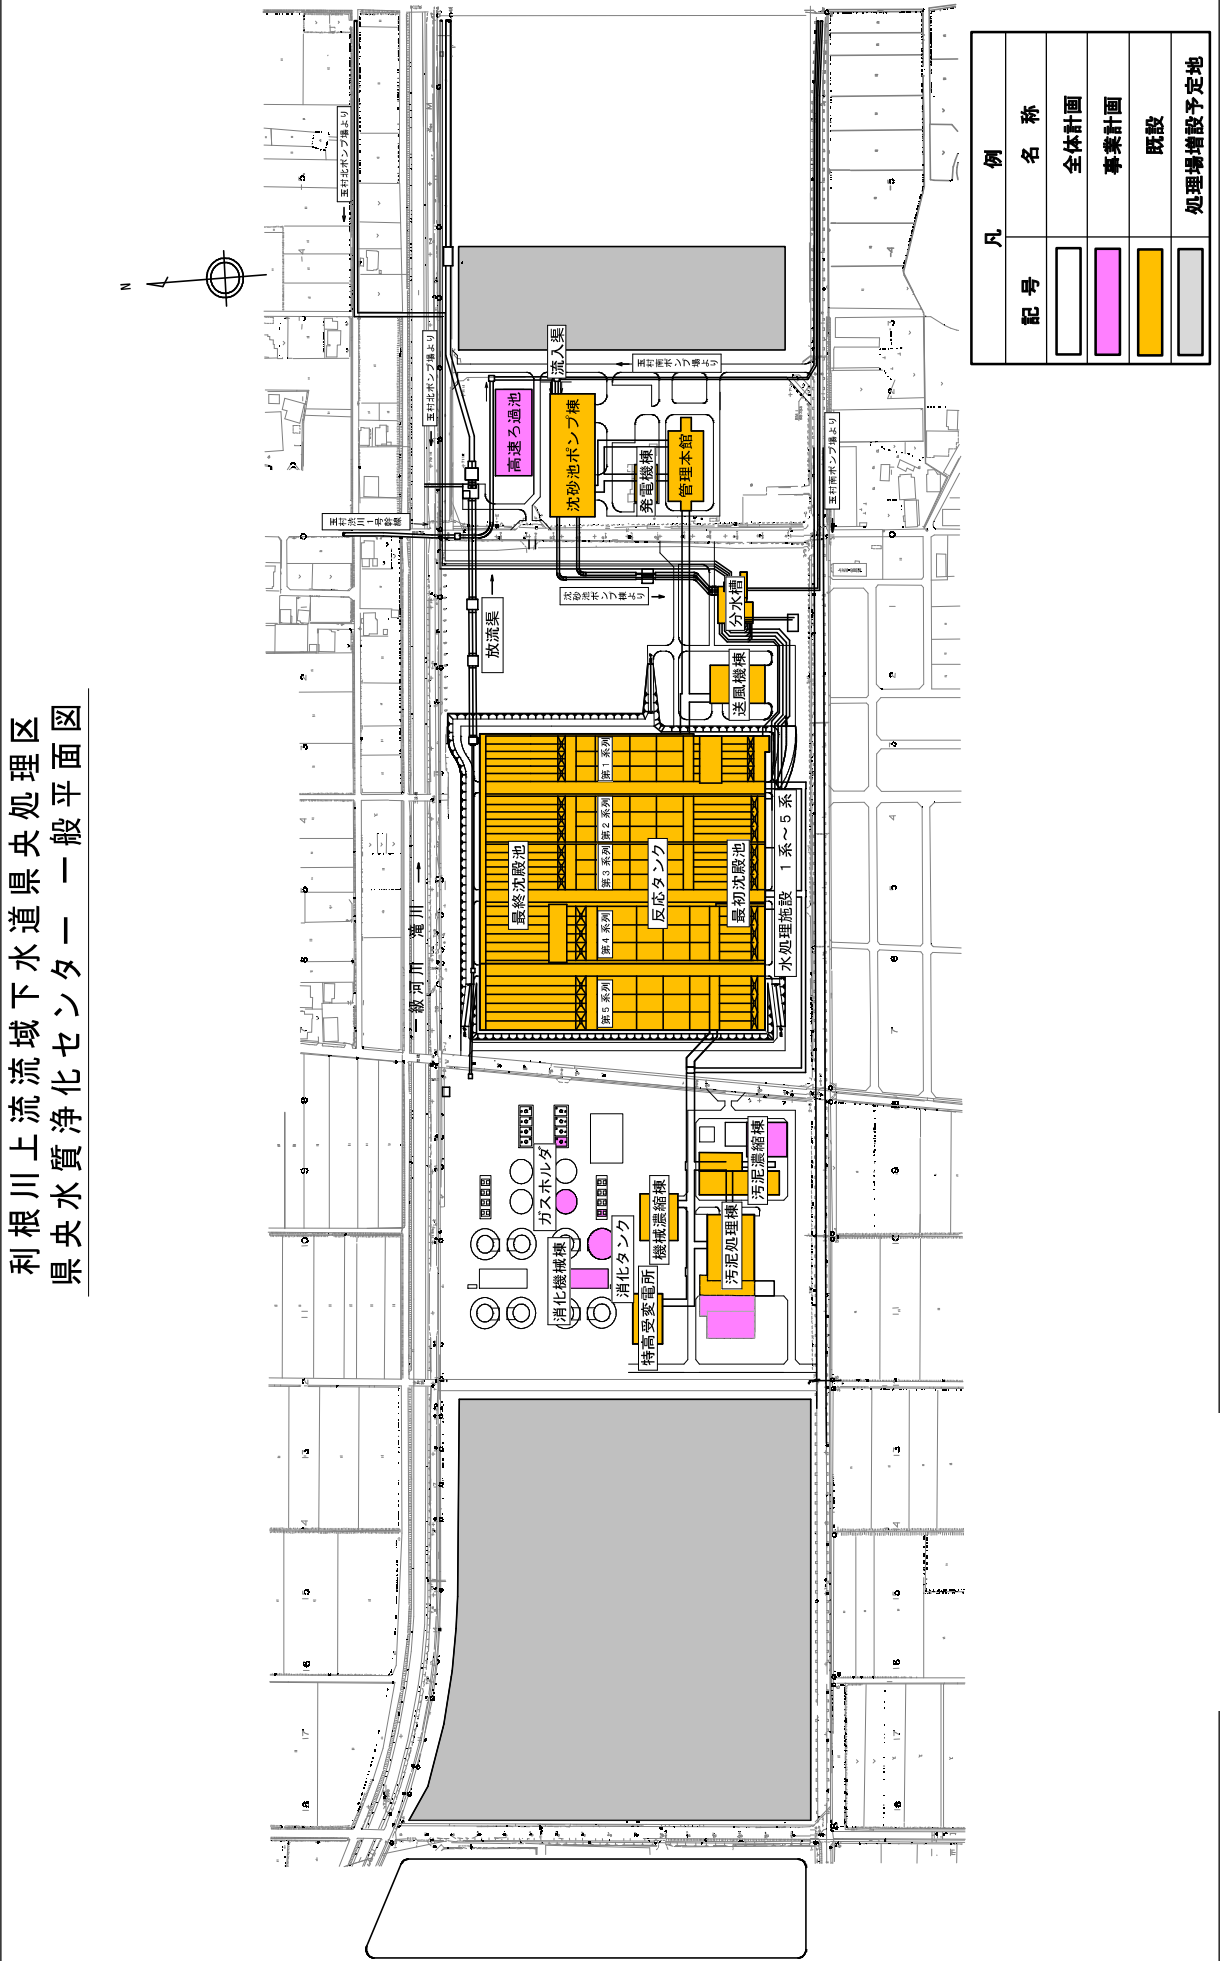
利根川上流流域下水道県央処理区
県央水質浄化センター 一般平面図

凡 例

| 記号 | 名称 |
|---|---|
| | 全体計画 |
| | 事業計画 |
| | 既設 |
| | 処理場増設予定地 |

N

玉村北ポンプ場より

玉村北ポンプ場より

玉村南ポンプ場より

玉村南ポンプ場より

玉村流川1号幹線

流入渠

高速ろ過池

沈砂池ポンプ棟

発電機棟

管理本館

沈砂池ポンプ棟より

分水槽

送風機棟

放流渠

第1系列

第2系列

第3系列

第4系列

第5系列

最終沈殿池

反応タンク

最初沈殿池

水処理施設 1系～5系

一級河川 滝川

ガスホルダ

消化機械棟

消化タンク

機械濃縮棟

特高受変電所

汚泥濃縮棟

汚泥処理棟